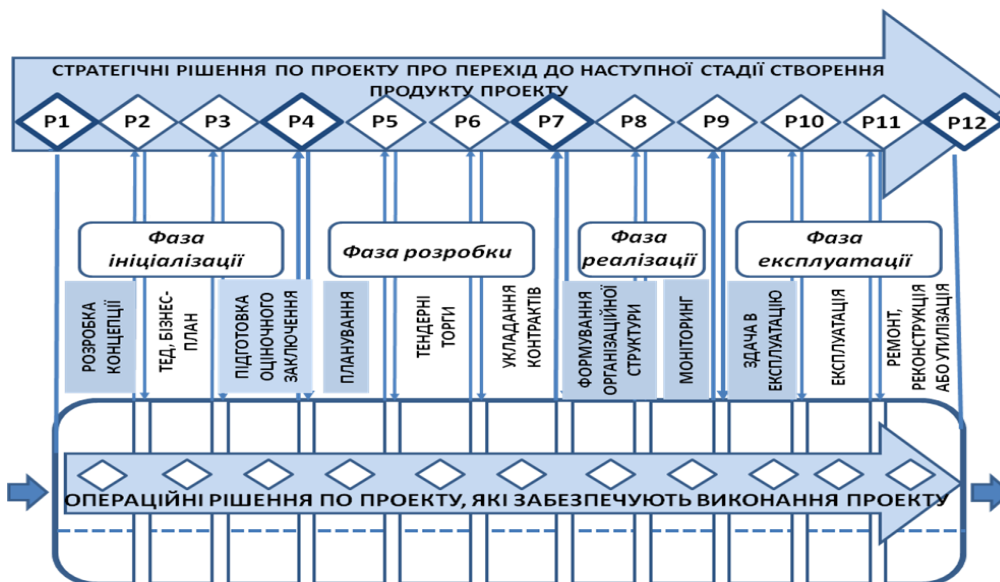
СТРАТЕГІЧНІ РІШЕННЯ ПО ПРОЕКТУ ПРО ПЕРЕХІД ДО НАСТУПНОЇ СТАДІЇ СТВОРЕННЯ ПРОДУКТУ ПРОЕКТУ

P1 P2 P3 P4 P5 P6 P7 P8 P9 P10 P11 P12

Фаза ініціалізації

Фаза розробки

Фаза реалізації

Фаза експлуатації

РОЗРОБКА КОНЦЕПЦІЇ

ТЕД, БІЗНЕС-ПЛАН

ПІДГОТОВКА ОЦІНОЧНОГО ЗАКЛЮЧЕННЯ

ПЛАНУВАННЯ

ТЕНДЕРНІ ТОРГИ

УКЛАДАННЯ КОНТРАКТІВ

ФОРМУВАННЯ ОРГАНІЗАЦІЙНОЇ СТРУКТУРИ

МОНІТОРИНГ

ЗДАЧА В ЕКСПЛУАТАЦІЮ

ЕКСПЛУАТАЦІЯ

РЕМОНТ, РЕКОНСТРУКЦІЯ АБО УТИЛІЗАЦІЯ

ОПЕРАЦІЙНІ РІШЕННЯ ПО ПРОЕКТУ, ЯКІ ЗАБЕЗПЕЧУЮТЬ ВИКОНАННЯ ПРОЕКТУ